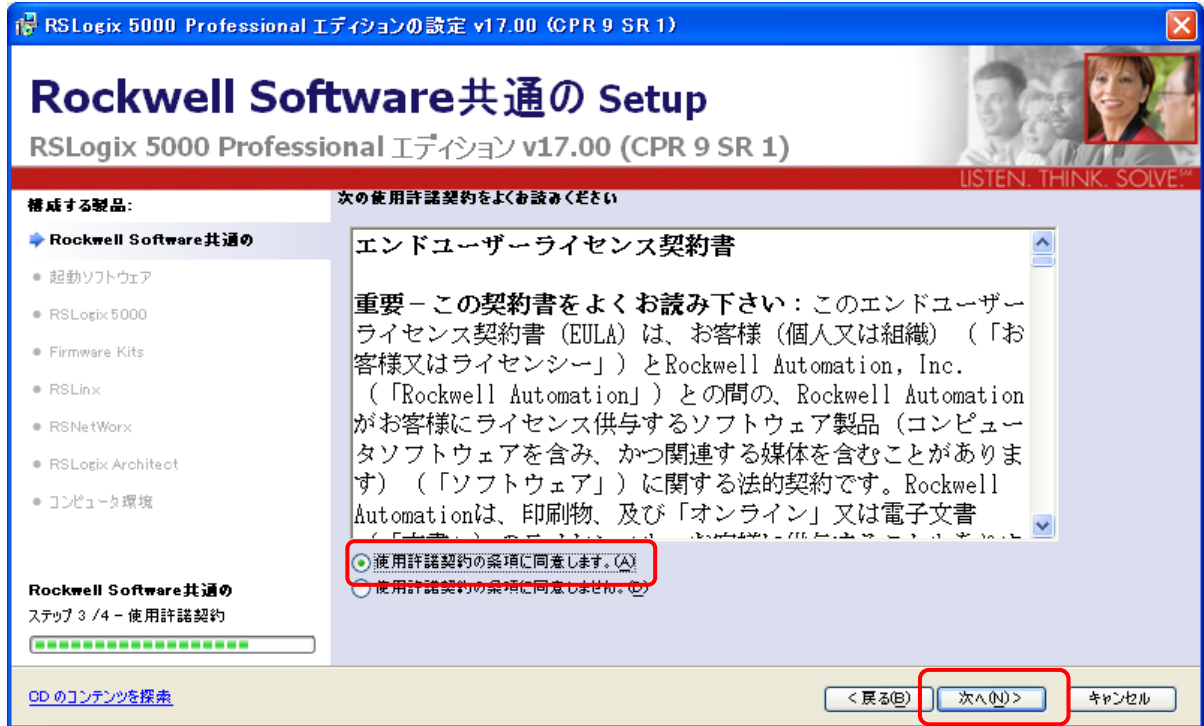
RSLogix 5000 Professional エディションの設定 v17.00 (CPR 9 SR 1)

Rockwell Software共通の Setup
RSLogix 5000 Professional エディション v17.00 (CPR 9 SR 1)

LISTEN. THINK. SOLVE.SM

構成する製品:

Rockwell Software共通の
起動ソフトウェア
RSLogix 5000
Firmware Kits
RSLinx
RSNetWorx
RSLogix Architect
コンピュータ環境

Rockwell Software共通の
ステップ 3 /4 - 使用許諾契約

CD のコンテンツを探索

次の使用許諾契約をよくお読みください

エンドユーザーライセンス契約書

重要 – この契約書をよくお読み下さい：このエンドユーザーライセンス契約書 (EULA) は、お客様 (個人又は組織) (「お客様又はライセンシー」) とRockwell Automation, Inc. (「Rockwell Automation」) との間の、Rockwell Automationがお客様にライセンス供与するソフトウェア製品 (コンピュータソフトウェアを含み、かつ関連する媒体を含むことがあります) (「ソフトウェア」) に関する法的契約です。Rockwell Automationは、印刷物、及び「オンライン」又は電子文書 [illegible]

使用許諾契約の条項に同意します。(A)
使用許諾契約の条項に同意しません。(D)

< 戻る(B)
次へ(N) >
キャンセル